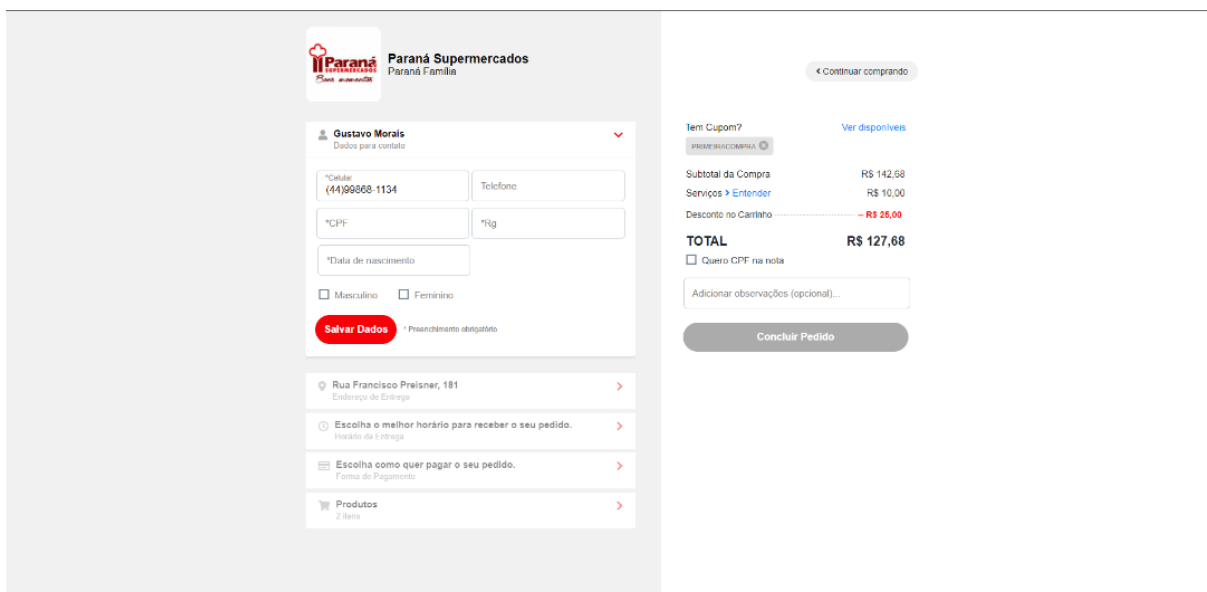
Paraná SUPERMERCADOS Bons momentos

Paraná Supermercados
Paraná Família

Gustavo Morais
Dados para contato

*Celular
(44)99868-1134

Telefone

*CPF

*Rg

*Data de nascimento

Masculino

Feminino

Salvar Dados

* Preenchimento obrigatório

Rua Francisco Preisner, 181
Endereço de Entrega

Escolha o melhor horário para receber o seu pedido.
Horário da Entrega

Escolha como quer pagar o seu pedido.
Forma de Pagamento

Produtos
2 itens

< Continuar comprando

Tem Cupom?

Ver disponíveis

PRIMEIRACOMPRA

Subtotal da Compra R$ 142,68

Serviços > Entender R$ 10,00

Desconto no Carrinho – R$ 25,00

TOTAL R$ 127,68

Quero CPF na nota

Adicionar observações (opcional)...

Concluir Pedido